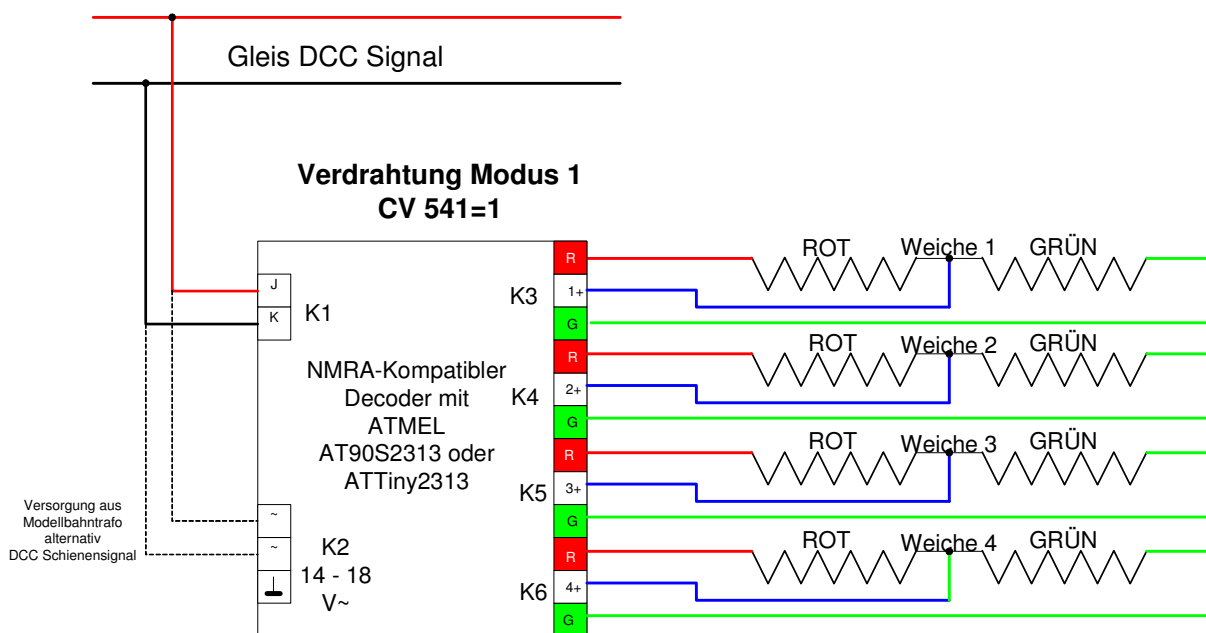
Gleis DCC Signal

Verdrahtung Modus 1
CV 541=1

J
K
K1

NMRA-Kompatibler Decoder mit ATMEL AT90S2313 oder ATTiny2313

Versorgung aus Modellbahntrafo alternativ DCC Schienensignal

~
~
K2
14 - 18
V~

R
1+
G
K3
ROT
Weiche 1
GRÜN

R
2+
G
K4
ROT
Weiche 2
GRÜN

R
3+
G
K5
ROT
Weiche 3
GRÜN

R
4+
G
K6
ROT
Weiche 4
GRÜN